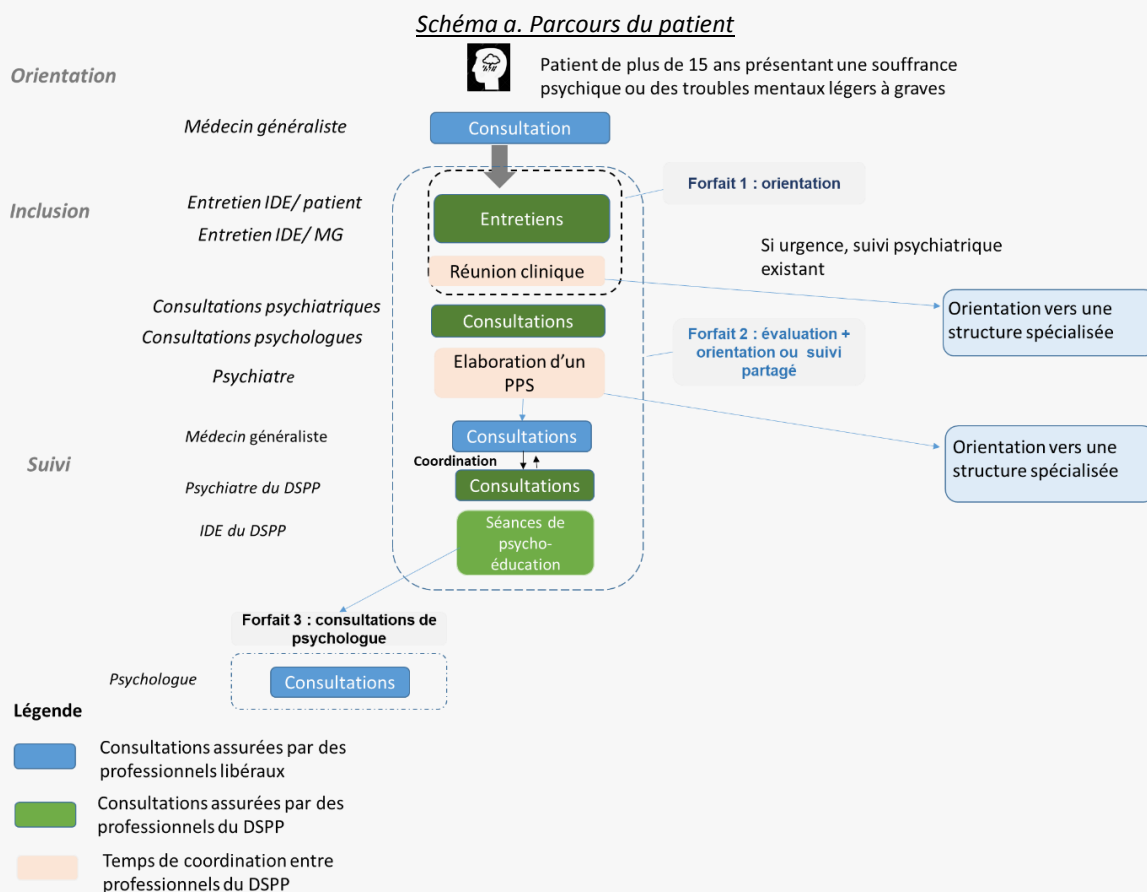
Schéma a. Parcours du patient

Orientation

Patient de plus de 15 ans présentant une souffrance psychique ou des troubles mentaux légers à graves

Médecin généraliste

Consultation

Inclusion

Entretien IDE/ patient

Entretien IDE/ MG

Entretiens

Réunion clinique

Forfait 1 : orientation

Si urgence, suivi psychiatrique existant

Orientation vers une structure spécialisée

Consultations psychiatriques

Consultations psychologues

Consultations

Psychiatre

Elaboration d'un PPS

Forfait 2 : évaluation + orientation ou suivi partagé

Suivi

Médecin généraliste

Consultations

Coordination

Psychiatre du DSPP

Consultations

Orientation vers une structure spécialisée

IDE du DSPP

Séances de psycho-éducation

Forfait 3 : consultations de psychologue

Psychologue

Consultations

Légende

Consultations assurées par des professionnels libéraux

Consultations assurées par des professionnels du DSPP

Temps de coordination entre professionnels du DSPP